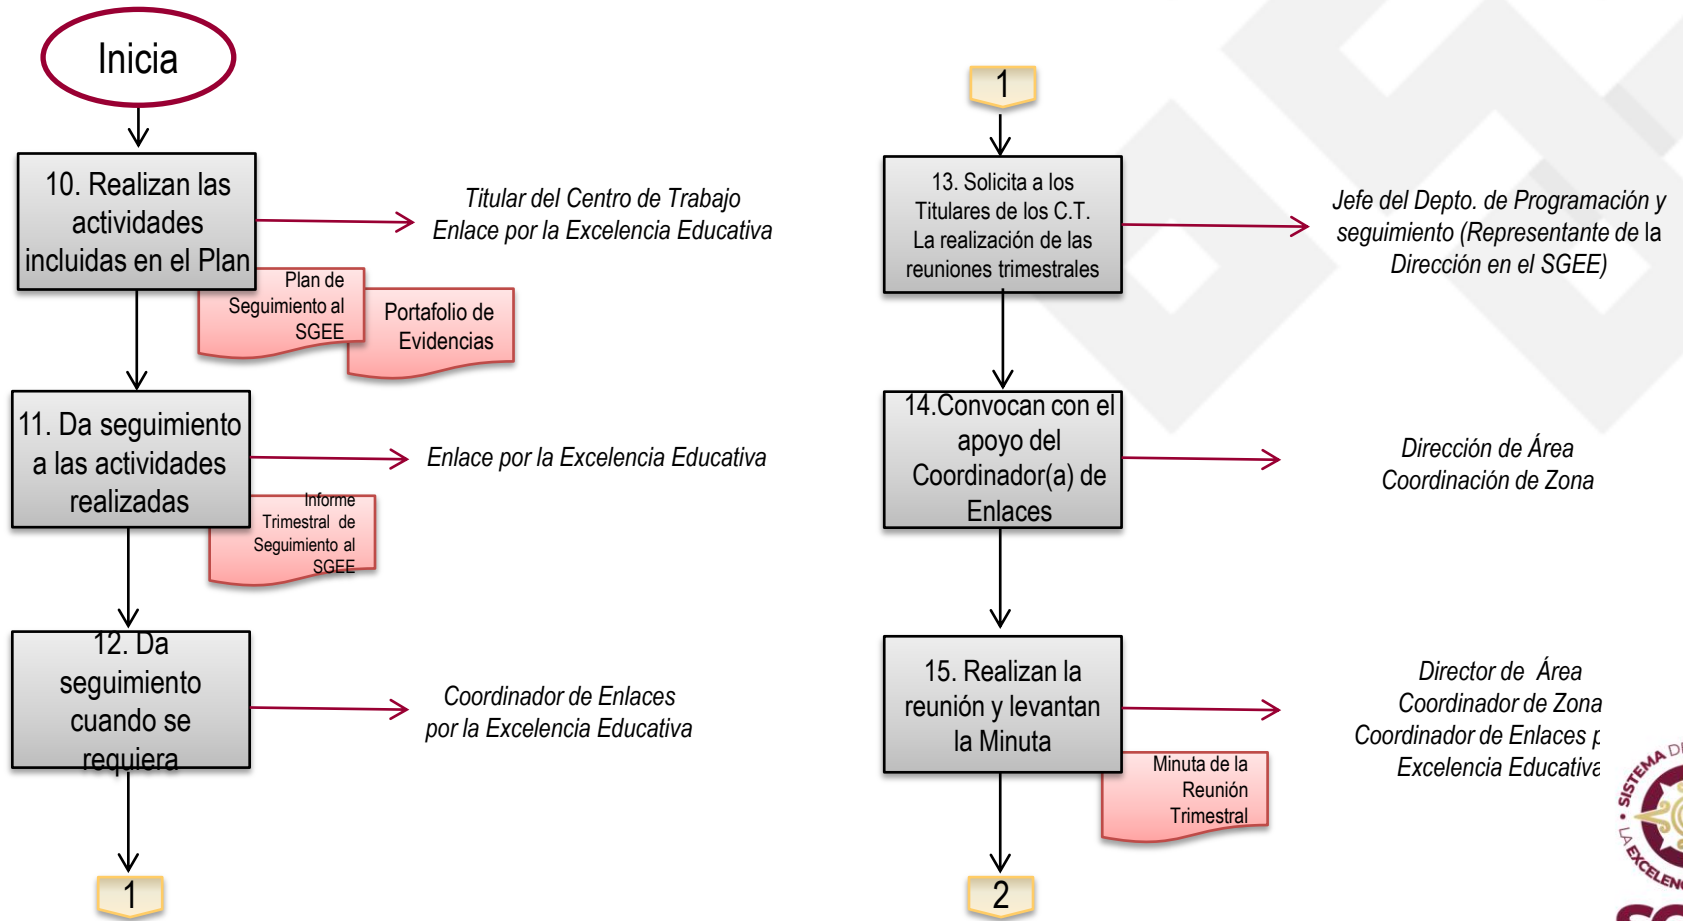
Inicia

10. Realizan las actividades incluidas en el Plan

Titular del Centro de Trabajo
Enlace por la Excelencia Educativa

Plan de Seguimiento al SGEE

Portafolio de Evidencias

11. Da seguimiento a las actividades realizadas

Enlace por la Excelencia Educativa

Informe Trimestral de Seguimiento al SGEE

12. Da seguimiento cuando se requiera

Coordinador de Enlaces por la Excelencia Educativa

1

1

13. Solicita a los Titulares de los C.T. La realización de las reuniones trimestrales

Jefe del Depto. de Programación y seguimiento (Representante de la Dirección en el SGEE)

14.Convocan con el apoyo del Coordinador(a) de Enlaces

Dirección de Área
Coordinación de Zona

15. Realizan la reunión y levantan la Minuta

Director de Área
Coordinador de Zona
Coordinador de Enlaces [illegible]
Excelencia Educativa

Minuta de la Reunión Trimestral

2

SISTEMA DE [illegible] LA EXCELENC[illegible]

SG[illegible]